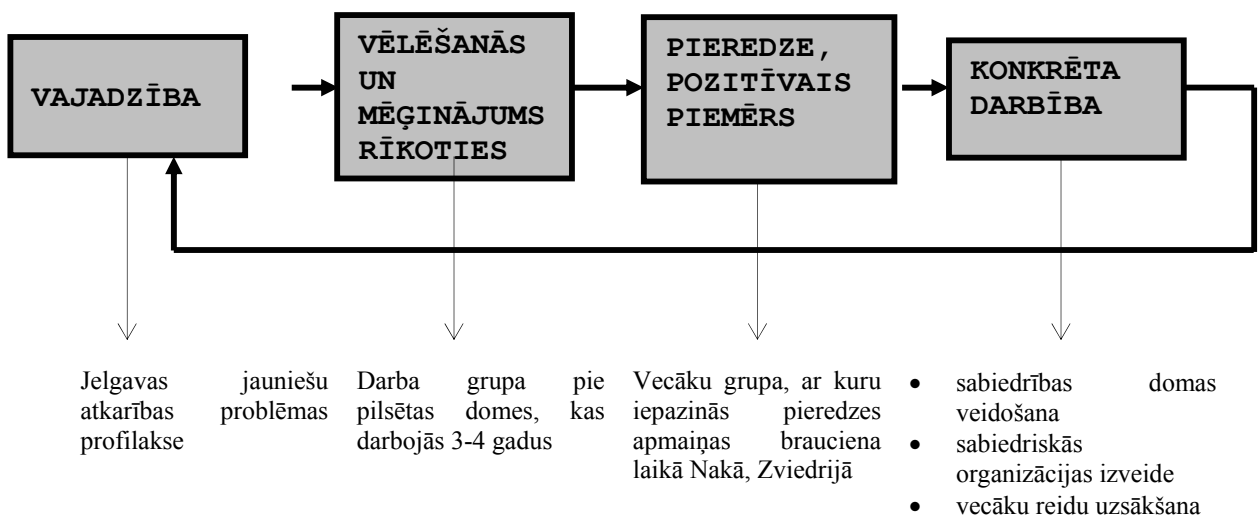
VAJADZĪBA

VĒLĒŠANĀS UN MĒĢINĀJUMS RĪKOTIES

PIEREDZE, POZITĪVAIS PIEMĒRS

KONKRĒTA DARBĪBA

Jelgavas jauniešu atkarības problēmas profilakse

Darba grupa pie pilsētas domes, kas darbojās 3-4 gadus

Vecāku grupa, ar kuru iepazinās pieredzes apmaiņas brauciena laikā Nakā, Zviedrijā

- sabiedrības domas veidošana
- sabiedriskās organizācijas izveide
- vecāku reidu uzsākšana